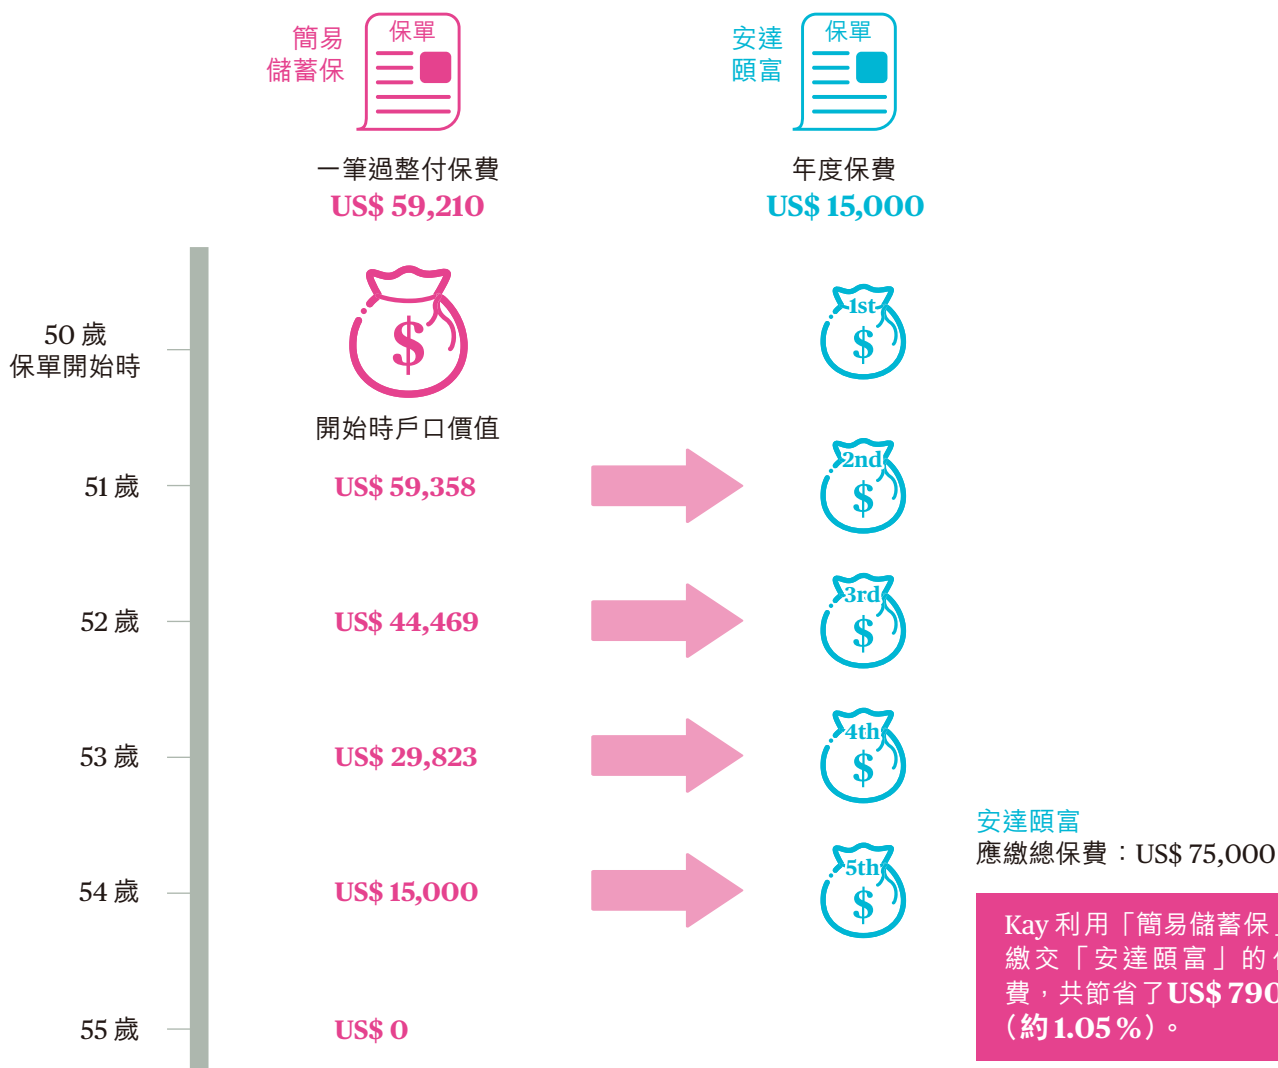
簡易儲蓄保

保單

安達頤富

保單

一筆過整付保費
US$ 59,210

年度保費
US$ 15,000

50 歲
保單開始時

$

開始時戶口價值

1st
$

51 歲

US$ 59,358

2nd
$

52 歲

US$ 44,469

3rd
$

53 歲

US$ 29,823

4th
$

54 歲

US$ 15,000

5th
$

55 歲

US$ 0

安達頤富
應繳總保費：US$ 75,000

Kay 利用「簡易儲蓄保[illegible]繳交「安達頤富」的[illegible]費，共節省了US$ 790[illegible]（約 1.05 %）。